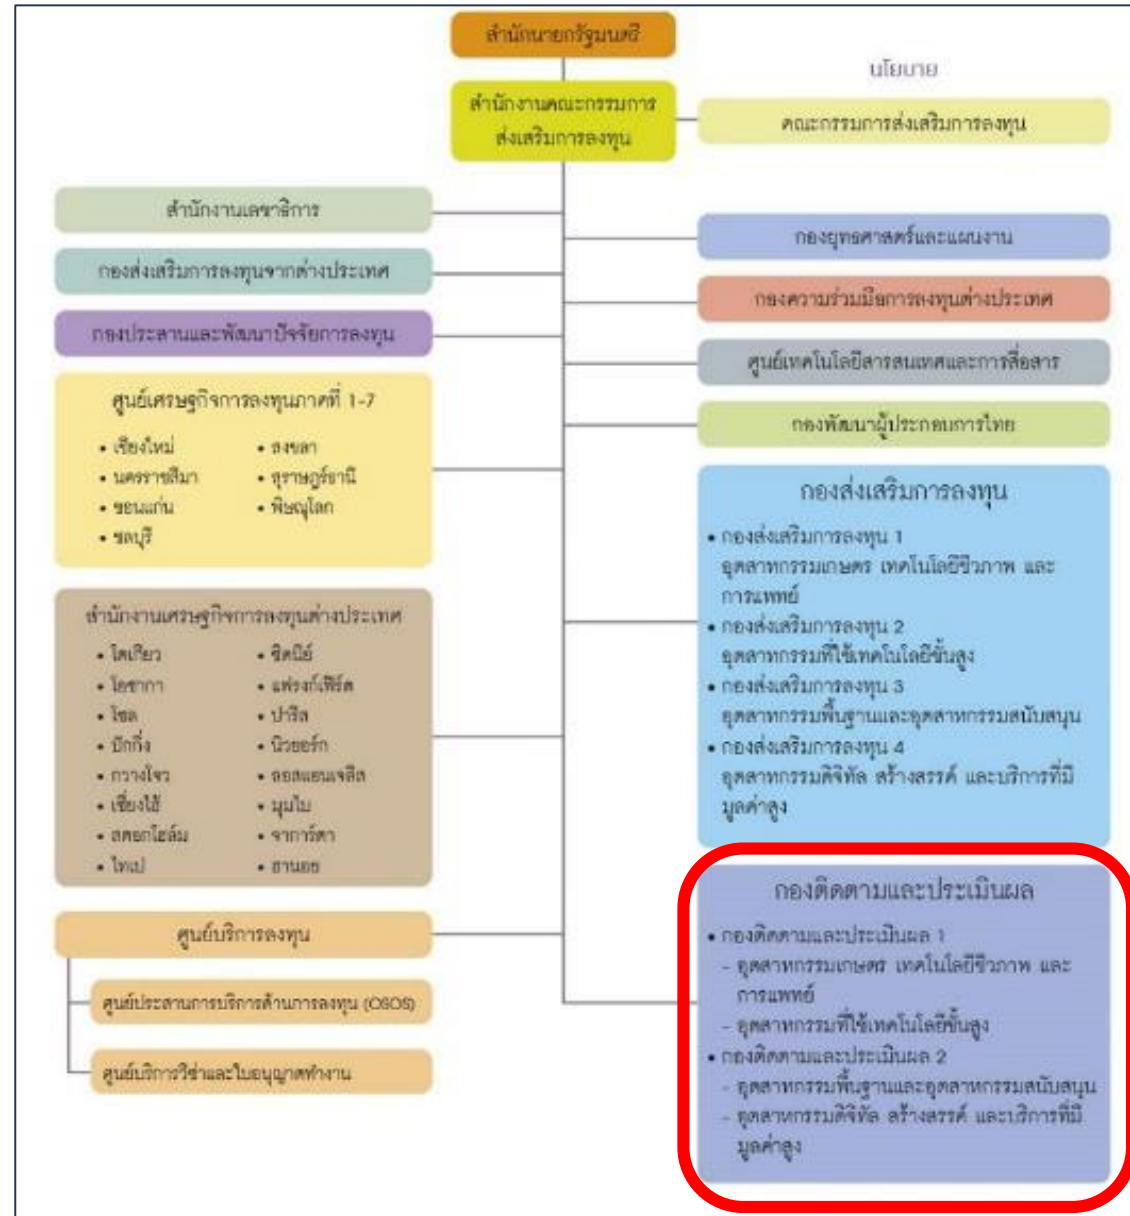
สำนักนายกรัฐมนตรี

สำนักงานคณะกรรมการส่งเสริมการลงทุน

นโยบาย

คณะกรรมการส่งเสริมการลงทุน

สำนักงานเลขาธิการ

กองส่งเสริมการลงทุนจากต่างประเทศ

กองประสานและพัฒนาปัจจัยการลงทุน

ศูนย์เศรษฐกิจการลงทุนภาคที่ 1-7
• เชียงใหม่
• นครราชสีมา
• ขอนแก่น
• ชลบุรี
• สงขลา
• สุราษฎร์ธานี
• พิษณุโลก

สำนักงานเศรษฐกิจการลงทุนต่างประเทศ
• โตเกียว
• โอซากา
• โซล
• ปักกิ่ง
• กวางโจว
• เซี่ยงไฮ้
• สตอกโฮล์ม
• ไทเป
• ซิดนีย์
• แฟรงก์เฟิร์ต
• ปารีส
• นิวยอร์ก
• ลอสแอนเจลิส
• มุมไบ
• จาการ์ตา
• ฮานอย

ศูนย์บริการลงทุน

ศูนย์ประสานการบริการด้านการลงทุน (OSOS)

ศูนย์บริการวีซ่าและใบอนุญาตทำงาน

กองยุทธศาสตร์และแผนงาน

กองความร่วมมือการลงทุนต่างประเทศ

ศูนย์เทคโนโลยีสารสนเทศและการสื่อสาร

กองพัฒนาผู้ประกอบการไทย

กองส่งเสริมการลงทุน
• กองส่งเสริมการลงทุน 1 อุตสาหกรรมเกษตร เทคโนโลยีชีวภาพ และการแพทย์
• กองส่งเสริมการลงทุน 2 อุตสาหกรรมที่ใช้เทคโนโลยีขั้นสูง
• กองส่งเสริมการลงทุน 3 อุตสาหกรรมพื้นฐานและอุตสาหกรรมสนับสนุน
• กองส่งเสริมการลงทุน 4 อุตสาหกรรมดิจิทัล สร้างสรรค์ และบริการที่มีมูลค่าสูง

กองติดตามและประเมินผล
• กองติดตามและประเมินผล 1
- อุตสาหกรรมเกษตร เทคโนโลยีชีวภาพ และการแพทย์
- อุตสาหกรรมที่ใช้เทคโนโลยีขั้นสูง
• กองติดตามและประเมินผล 2
- อุตสาหกรรมพื้นฐานและอุตสาหกรรมสนับสนุน
- อุตสาหกรรมดิจิทัล สร้างสรรค์ และบริการที่มีมูลค่าสูง